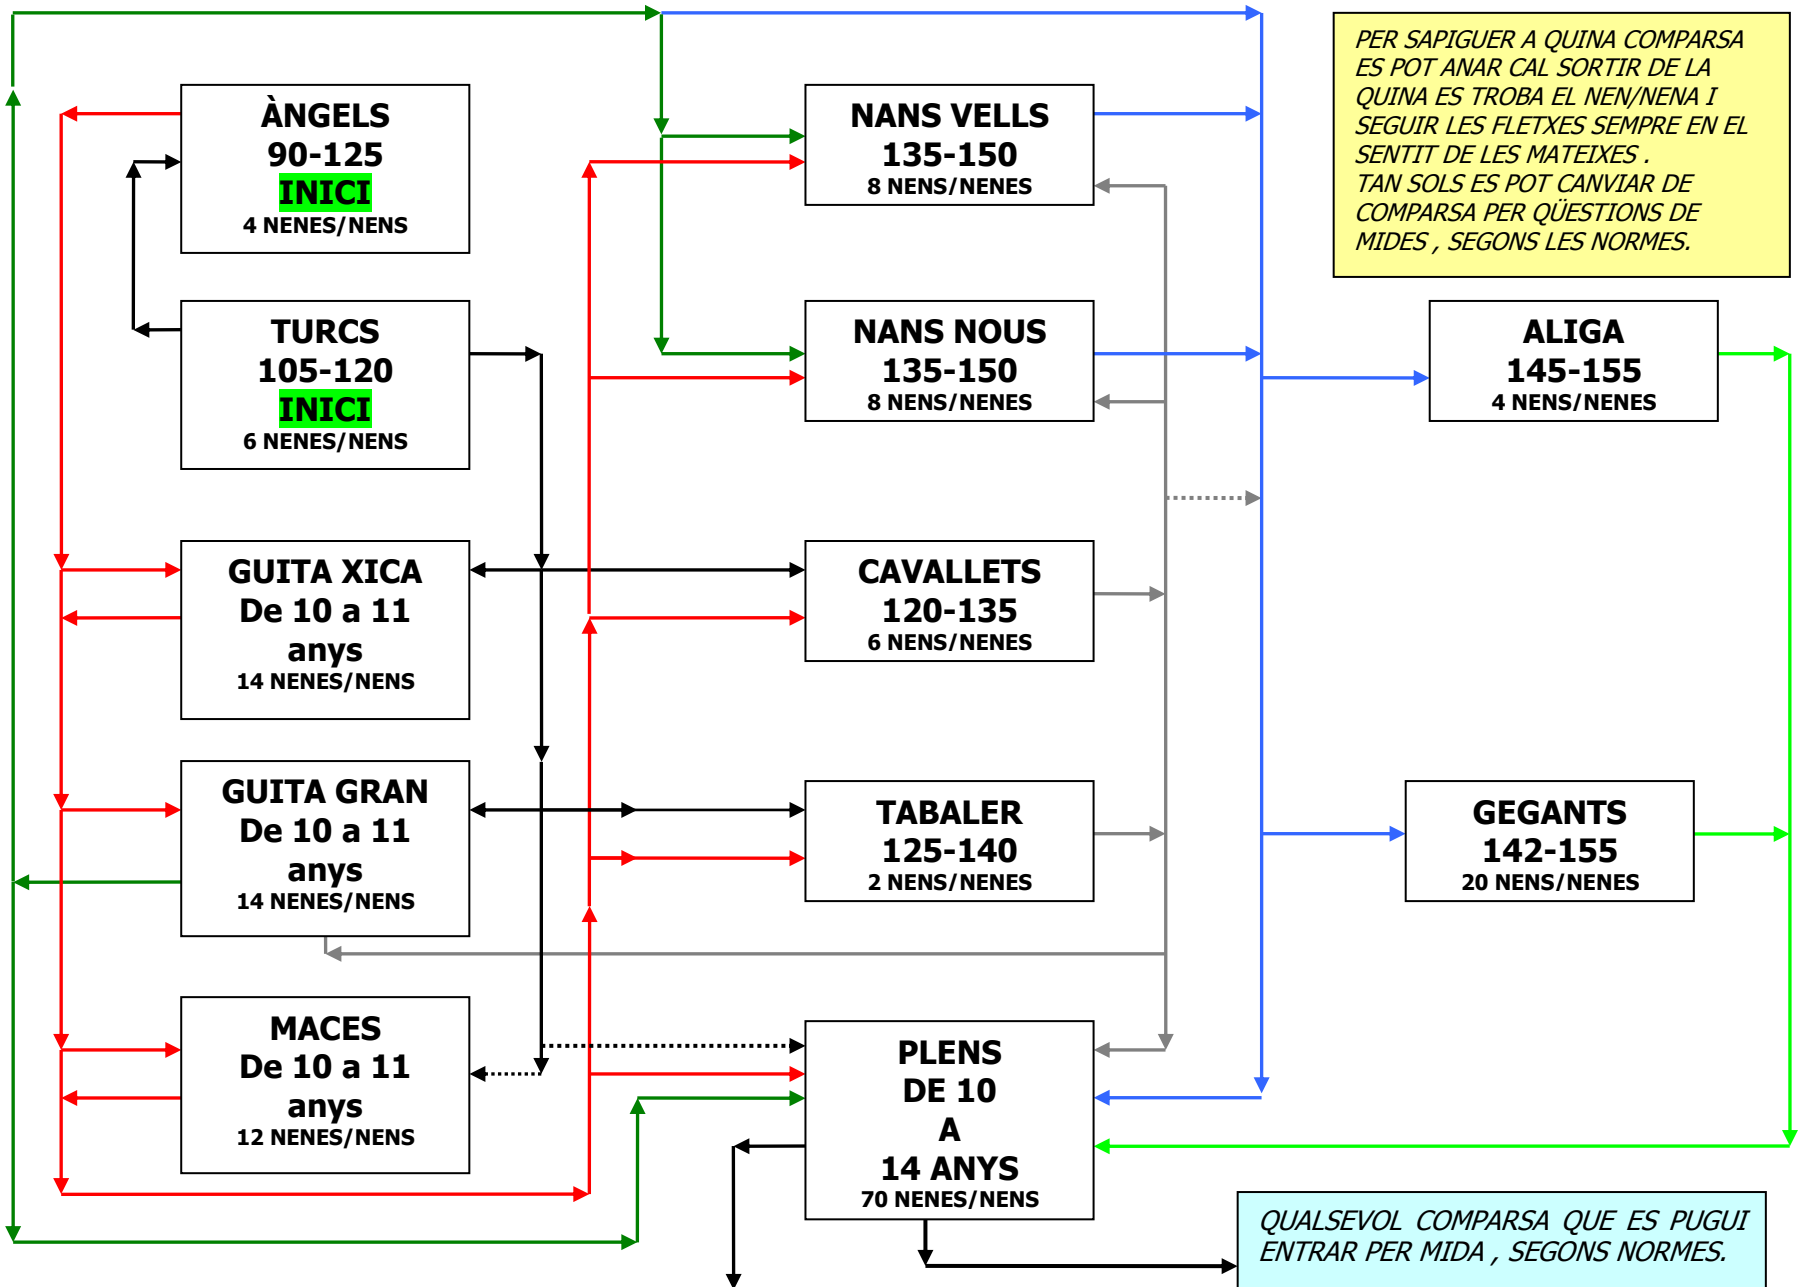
ÀNGELS
90-125
INICI
4 NENES/NENS

TURCS
105-120
INICI
6 NENES/NENS

GUITA XICA
De 10 a 11
anys
14 NENES/NENS

GUITA GRAN
De 10 a 11
anys
14 NENES/NENS

MACES
De 10 a 11
anys
12 NENES/NENS

NANS VELLS
135-150
8 NENS/NENES

NANS NOUS
135-150
8 NENS/NENES

CAVALLETS
120-135
6 NENS/NENES

TABALER
125-140
2 NENS/NENES

PLENS
DE 10
A
14 ANYS
70 NENES/NENS

PER SAPIGUER A QUINA COMPARSA ES POT ANAR CAL SORTIR DE LA QUINA ES TROBA EL NEN/NENA I SEGUIR LES FLETXES SEMPRE EN EL SENTIT DE LES MATEIXES .
TAN SOLS ES POT CANVIAR DE COMPARSA PER QÜESTIONS DE MIDES , SEGONS LES NORMES.

ALIGA
145-155
4 NENS/NENES

GEGANTS
142-155
20 NENS/NENES

QUALSEVOL COMPARSA QUE ES PUGUI ENTRAR PER MIDA , SEGONS NORMES.